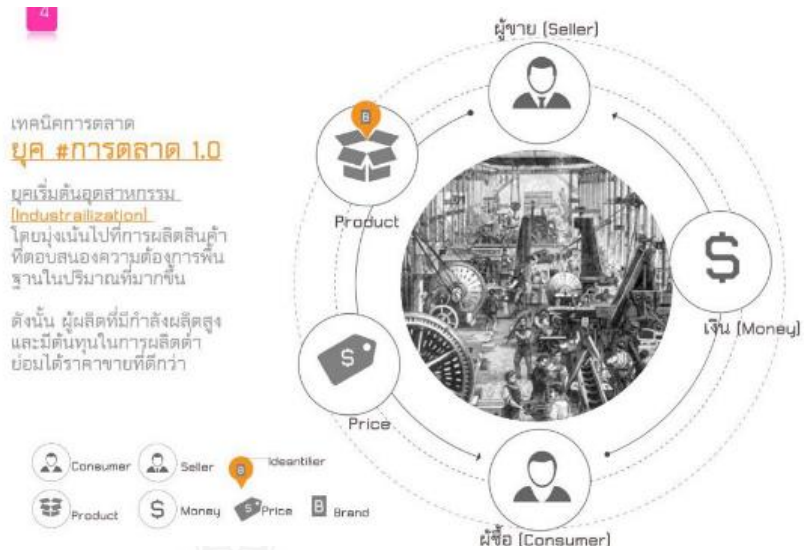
4

เทคนิคการตลาด
ยุค #การตลาด 1.0

ยุคเริ่มต้นอุตสาหกรรม [Industrailization] โดยมุ่งเน้นไปที่การผลิตสินค้าที่ตอบสนองความต้องการพื้นฐานในปริมาณที่มากขึ้น

ดังนั้น ผู้ผลิตที่มีกำลังผลิตสูงและมีต้นทุนในการผลิตต่ำย่อมได้ราคาขายที่ดีกว่า

ผู้ขาย (Seller)

B

Product

$

เงิน (Money)

$

Price

ผู้ซื้อ (Consumer)

Consumer Seller B Ideantifier

Product $ Money $ Price B Brand